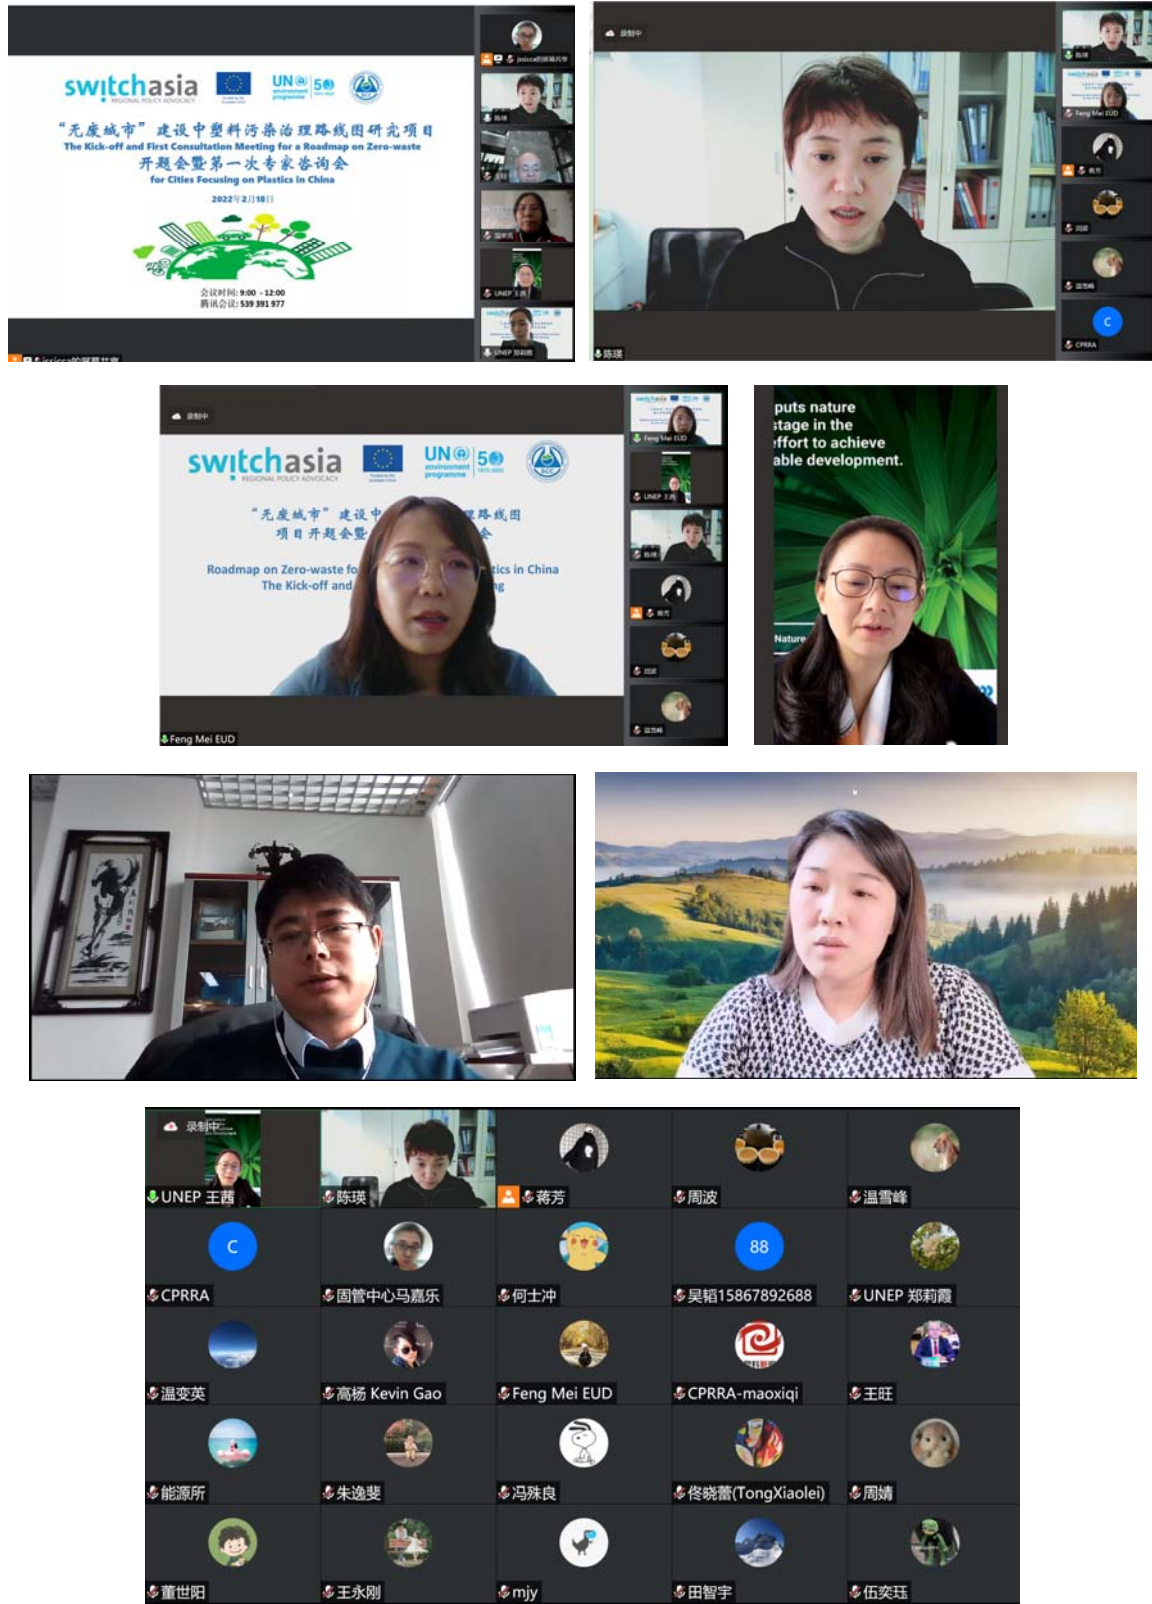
switchasia
REGIONAL POLICY ADVOCACY

UN environment programme 50

"无废城市"建设中塑料污染治理路线图研究项目
The Kick-off and First Consultation Meeting for a Roadmap on Zero-waste
开题会暨第一次专家咨询会
for Cities Focusing on Plastics in China

2022年2月18日

会议时间: 9:00 - 12:00
腾讯会议: 539 391 977

jessica的屏幕共享
陈瑛
UNEP 王茜
UNEP 郑莉霞

录制中
陈瑛
Feng Mei EUD
CPRRA

录制中
switchasia
REGIONAL POLICY ADVOCACY
UN environment programme 50
"无废城市"建设中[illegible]路线图
项目开题会暨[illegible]会
Roadmap on Zero-waste fo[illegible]tics in China
The Kick-off and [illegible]ng
Feng Mei EUD
UNEP 王茜
陈瑛
蒋芳
周波
温雪峰

puts nature
stage in the
effort to achieve
able development.
Nature

录制中
UNEP 王茜
陈瑛
蒋芳
周波
温雪峰
C
CPRRA
固管中心马嘉乐
何士冲
88
吴韬15867892688
UNEP 郑莉霞
温变英
高杨 Kevin Gao
Feng Mei EUD
CPRRA-maoxiqi
王珏
能源所
朱逸斐
冯殊良
佟晓蕾(TongXiaolei)
周婧
董世阳
王永刚
mjy
田智宇
伍奕珏